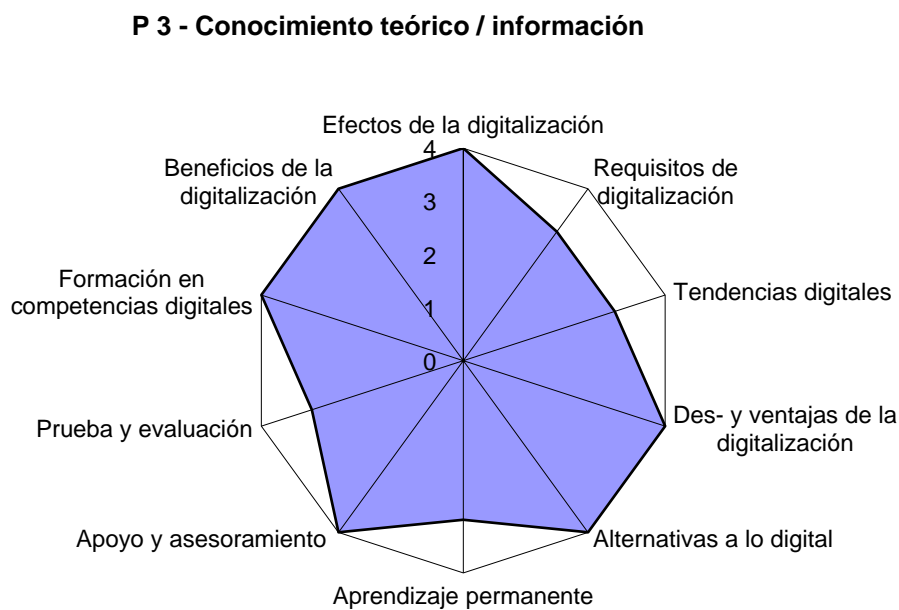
P 3 - Conocimiento teórico / información

Efectos de la digitalización
4
3
2
1
0
Requisitos de digitalización
Tendencias digitales
Des- y ventajas de la digitalización
Alternativas a lo digital
Aprendizaje permanente
Apoyo y asesoramiento
Prueba y evaluación
Formación en competencias digitales
Beneficios de la digitalización